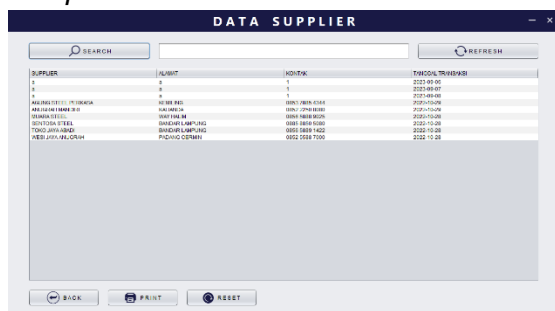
DATA SUPPLIER

SEARCH

REFRESH

| SUPPLIER | ALAMAT | KONTAK | TANGGAL TRANSAKSI |
|---|---|---|---|
| s | s | 1 | 2023-06-06 |
| s | s | 1 | 2023-06-07 |
| s | s | 1 | 2023-06-06 |
| ANUNG STEEL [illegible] | KEMILING | 0857 7805 6361 | 2022-10-28 |
| ANUGRAH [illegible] | KALIANDA | 0857 7280 6030 | 2022-10-28 |
| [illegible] STEEL | WAY HALIM | 0856 5669 9025 | 2022-10-28 |
| SENTOSA STEEL | BANDAR LAMPUNG | 0881 0856 5000 | 2022-10-28 |
| TOKO JAYA ABADI | BANDAR LAMPUNG | 0855 5609 1422 | 2022-10-28 |
| WESI JAYA ANUGRAH | PADANG CERMIN | 0852 5568 7000 | 2022-10-28 |

BACK

PRINT

RESET